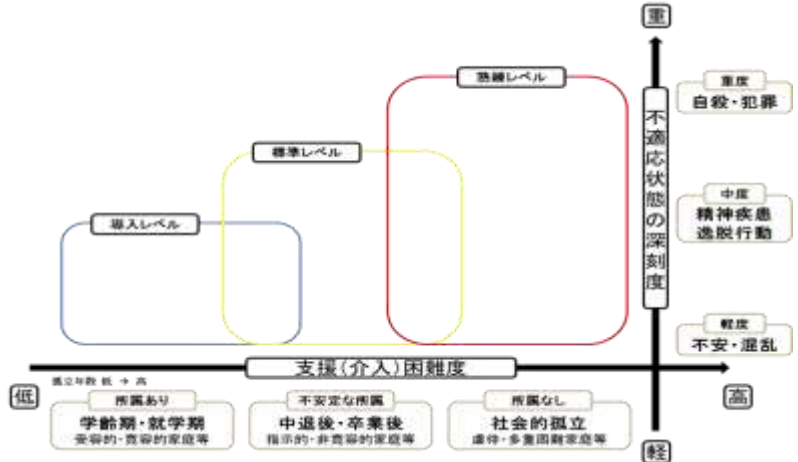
重

熟練レベル

標準レベル

導入レベル

不適応状態の深刻度

重度
自殺・犯罪

中度
精神疾患
逸脱行動

軽度
不安・混乱

支援（介入）困難度

低

孤立年数 低 → 高

所属あり
学齢期・就学期
受容的・寛容的家庭等

不安定な所属
中退後・卒業後
指示的・非寛容的家庭等

所属なし
社会的孤立
虐待・多重困難家庭等

高

軽